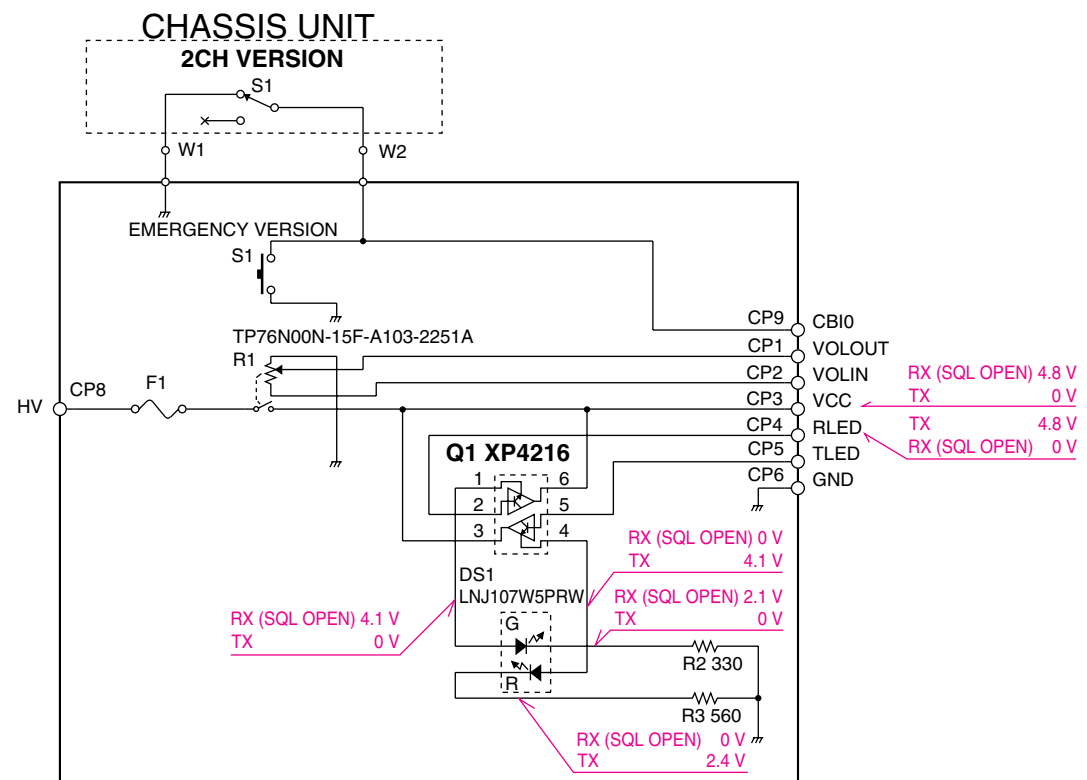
CHASSIS UNIT
2CH VERSION
S1
W1
W2
EMERGENCY VERSION
S1
TP76N00N-15F-A103-2251A
R1
HV
CP8
F1
CP9 CBI0
CP1 VOLOUT
CP2 VOLIN
CP3 VCC
CP4 RLED
CP5 TLED
CP6 GND
RX (SQL OPEN) 4.8 V
TX 0 V
TX 4.8 V
RX (SQL OPEN) 0 V
Q1 XP4216
1 6
2 5
3 4
DS1
LNJ107W5PRW
RX (SQL OPEN) 0 V
TX 4.1 V
RX (SQL OPEN) 2.1 V
TX 0 V
RX (SQL OPEN) 4.1 V
TX 0 V
G
R
R2 330
R3 560
RX (SQL OPEN) 0 V
TX 2.4 V